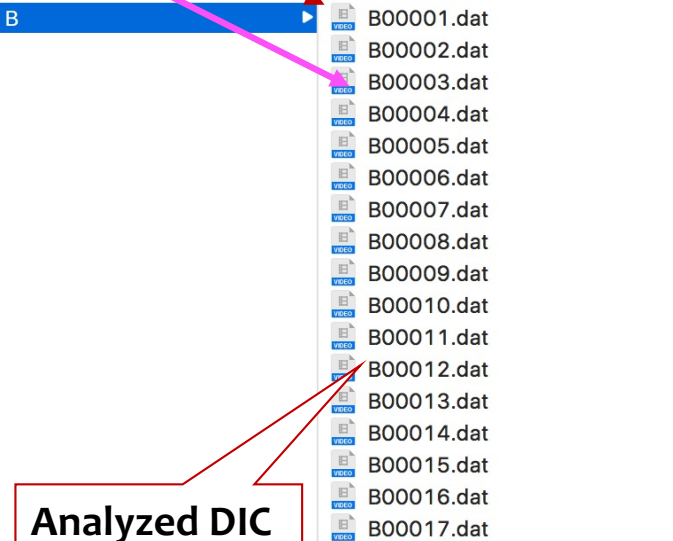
B

B00001.dat
B00002.dat
B00003.dat
B00004.dat
B00005.dat
B00006.dat
B00007.dat
B00008.dat
B00009.dat
B00010.dat
B00011.dat
B00012.dat
B00013.dat
B00014.dat
B00015.dat
B00016.dat
B00017.dat

Analyzed DIC